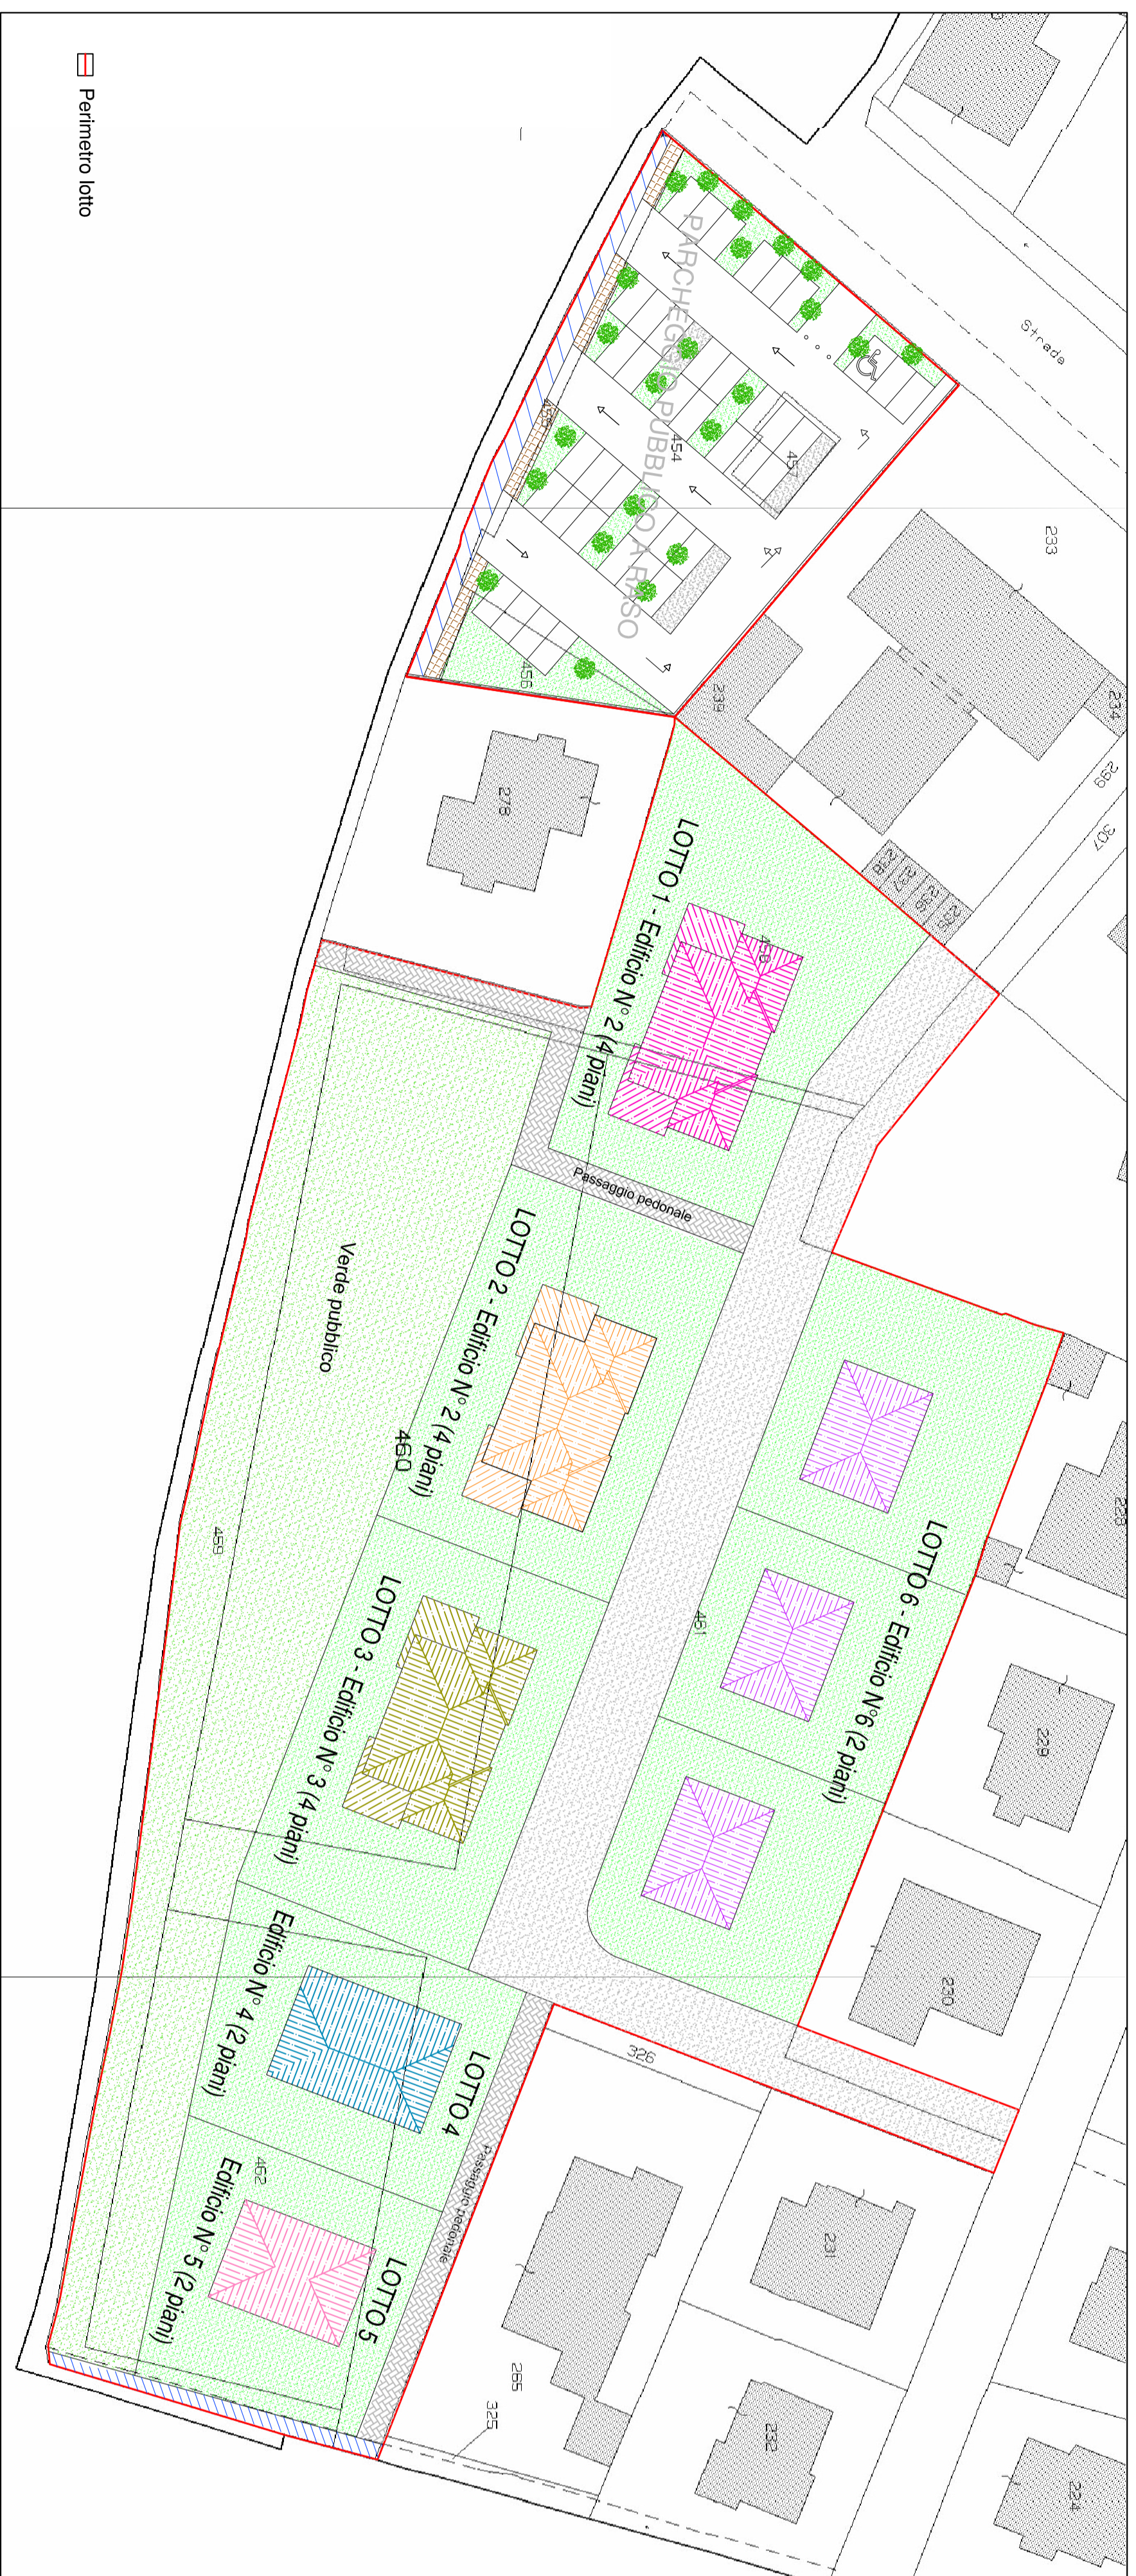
Perimetro lotto

Strada

PARCHEGGIO PUBBLICO A RASO

454

455

457

456

233

234

239

299

307

278

228

227

216

225

LOTTO 1 - Edificio N° 2 (4 piani)

458

Passaggio pedonale

LOTTO 2 - Edificio N° 2 (4 piani)

460

Verde pubblico

459

LOTTO 6 - Edificio N°6 (2 piani)

461

228

229

LOTTO 3 - Edificio N° 3 (4 piani)

230

Edificio N° 4 (2 piani)

LOTTO 4

326

462

Passaggio pedonale

Edificio N° 5 (2 piani)

LOTTO 5

231

265

325

232

224